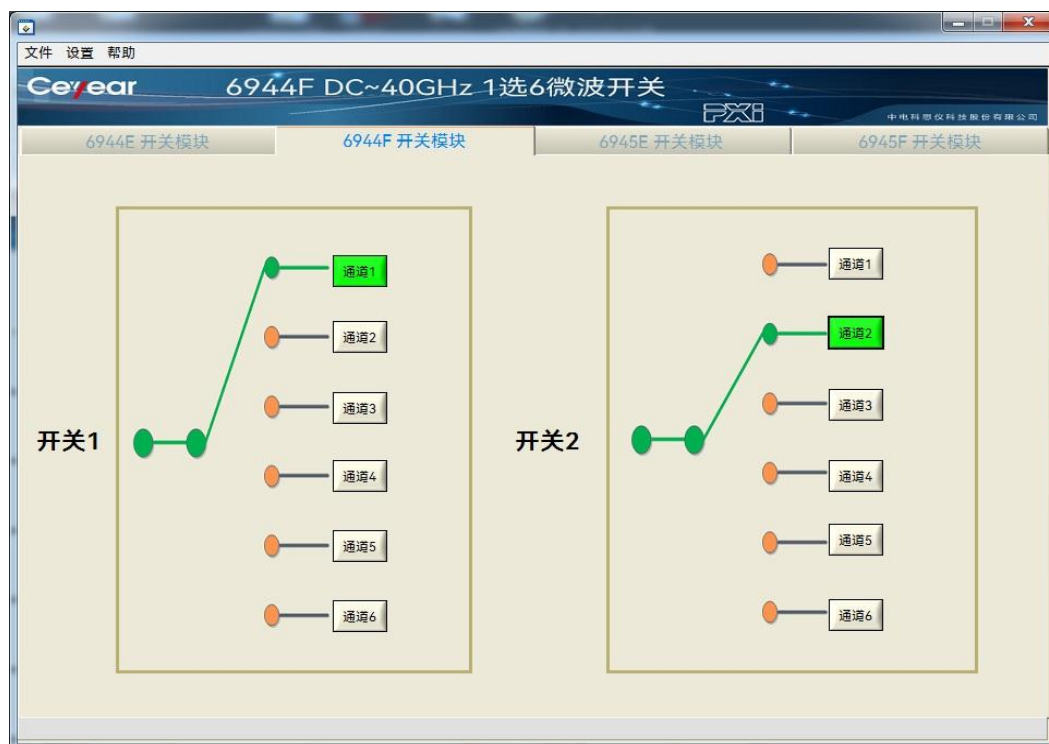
文件 设置 帮助

Ceyear 6944F DC~40GHz 1选6微波开关 PXI 中电科思仪科技股份有限公司

6944E 开关模块 | 6944F 开关模块 | 6945E 开关模块 | 6945F 开关模块

开关1

通道1
通道2
通道3
通道4
通道5
通道6

开关2

通道1
通道2
通道3
通道4
通道5
通道6